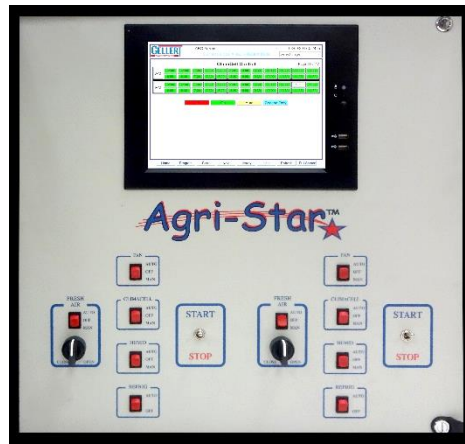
GELLERT

Agri-Star™

FAN
AUTO
OFF
MAN

FRESH AIR
AUTO
OFF
MAN

CURECYCLE
AUTO
OFF
MAN

START

STOP

HUMID
AUTO
OFF
MAN

REFRIG
AUTO
OFF
MAN

FAN
AUTO
OFF
MAN

FRESH AIR
AUTO
OFF
MAN

CURECYCLE
AUTO
OFF
MAN

START

STOP

HUMID
AUTO
OFF
MAN

REFRIG
AUTO
OFF
MAN